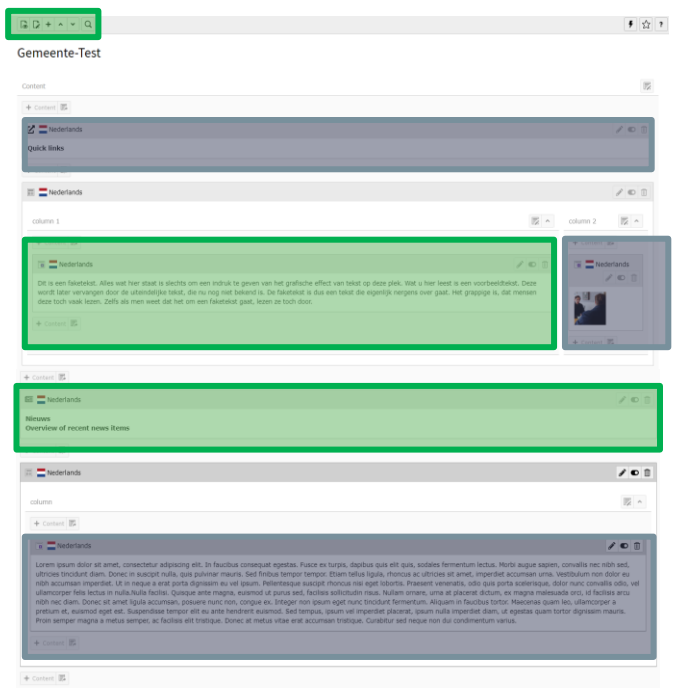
Gemeente-Test

Content

+ Content

Nederlands

Quick links

Nederlands

column 1

column 2

Nederlands

Dit is een faketekst. Alles wat hier staat is slechts om een indruk te geven van het grafische effect van tekst op deze plek. Wat u hier leest is een voorbeeldtekst. Deze wordt later vervangen door de uiteindelijke tekst, die nu nog niet bekend is. De faketekst is dus een tekst die eigenlijk nergens over gaat. Het grappige is, dat mensen deze toch vaak lezen. Zelfs als men weet dat het om een faketekst gaat, lezen ze toch door.

+ Content

Nederlands

+ Content

+ Content

Nederlands

Nieuws
Overview of recent news items

Nederlands

column

+ Content

Nederlands

Lorem ipsum dolor sit amet, consectetur adipiscing elit. In faucibus consequat egestas. Fusce ex turpis, dapibus quis elit quis, sodales fermentum lectus. Morbi augue sapien, convallis nec nibh sed, ultricies tincidunt diam. Donec in suscipit nulla, quis pulvinar mauris. Sed finibus tempor tempor. Etiam tellus ligula, rhoncus ac ultricies sit amet, imperdiet accumsan urna. Vestibulum non dolor eu nibh accumsan imperdiet. Ut in neque a erat porta dignissim eu vel ipsum. Pellentesque suscipit rhoncus nisi eget lobortis. Praesent venenatis, odio quis porta scelerisque, dolor nunc convallis odio, vel ullamcorper felis lectus in nulla.Nulla facilisi. Quisque ante magna, euismod ut purus sed, facilisis sollicitudin risus. Nullam ornare, urna at placerat dictum, ex magna malesuada orci, id facilisis arcu nibh nec diam. Donec sit amet ligula accumsan, posuere nunc non, congue ex. Integer non ipsum eget nunc tincidunt fermentum. Aliquam in faucibus tortor. Maecenas quam leo, ullamcorper a pretium et, euismod eget est. Suspendisse tempor elit eu ante hendrerit euismod. Sed tempus, ipsum vel imperdiet placerat, ipsum nulla imperdiet diam, ut egestas quam tortor dignissim mauris. Proin semper magna a metus semper, ac facilisis elit tristique. Donec at metus vitae erat accumsan tristique. Curabitur sed neque non dui condimentum varius.

+ Content

+ Content